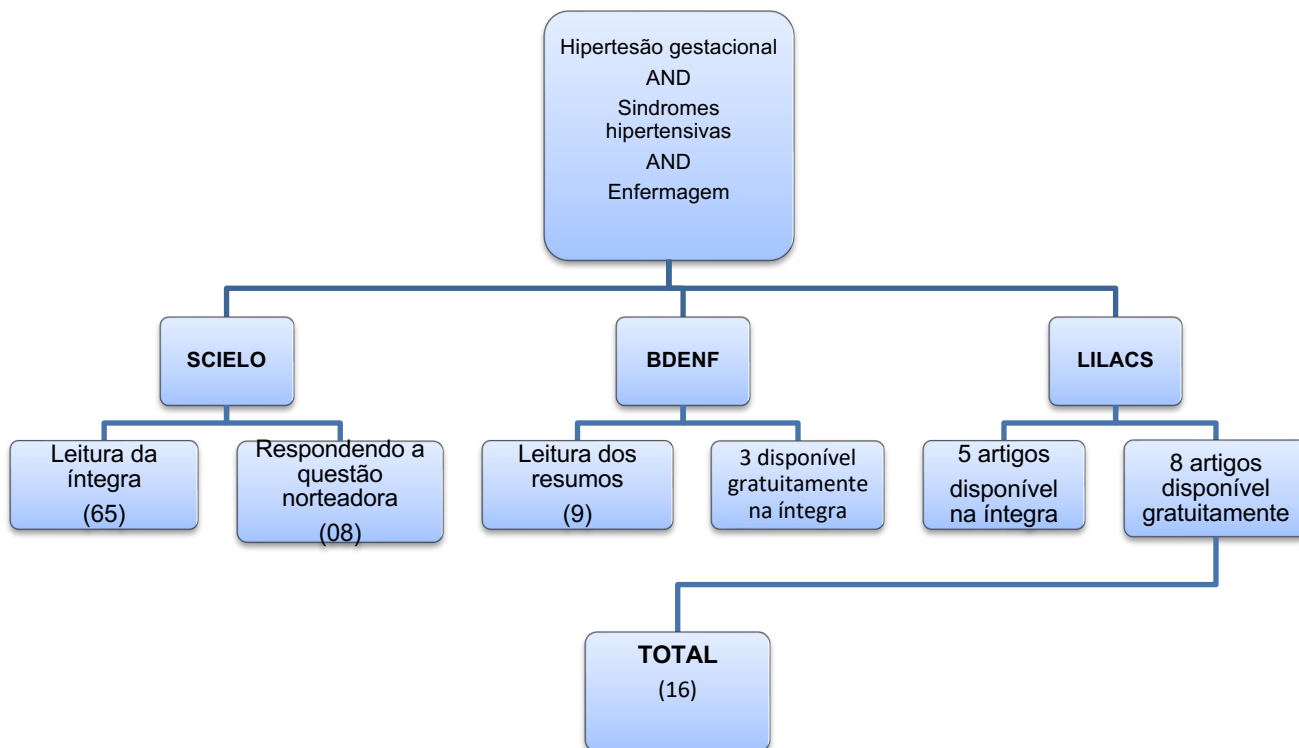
Hipertesão gestacional
AND
Sindromes hipertensivas
AND
Enfermagem

SCIELO

BDENF

LILACS

Leitura da íntegra
(65)

Respondendo a questão norteadora
(08)

Leitura dos resumos
(9)

3 disponível gratuitamente na íntegra

5 artigos disponível na íntegra

8 artigos disponível gratuitamente

TOTAL
(16)